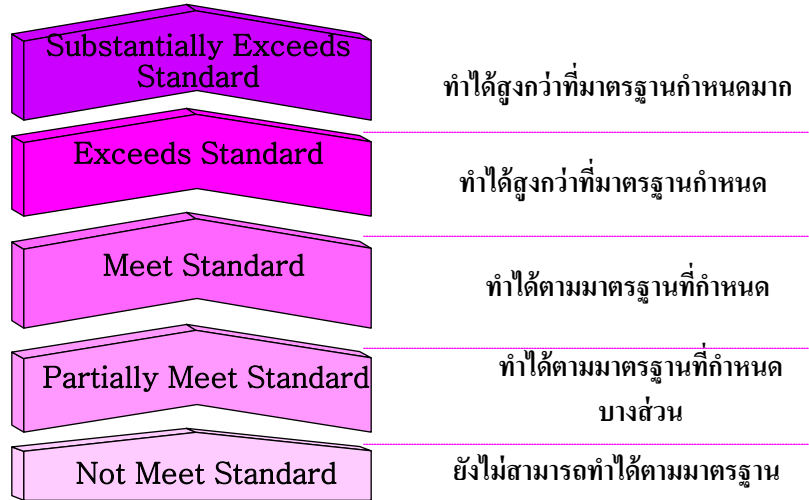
Substantially Exceeds Standard

ทำได้สูงกว่าที่มาตรฐานกำหนดมาก

Exceeds Standard

ทำได้สูงกว่าที่มาตรฐานกำหนด

Meet Standard

ทำได้ตามมาตรฐานที่กำหนด

Partially Meet Standard

ทำได้ตามมาตรฐานที่กำหนดบางส่วน

Not Meet Standard

ยังไม่สามารถทำได้ตามมาตรฐาน